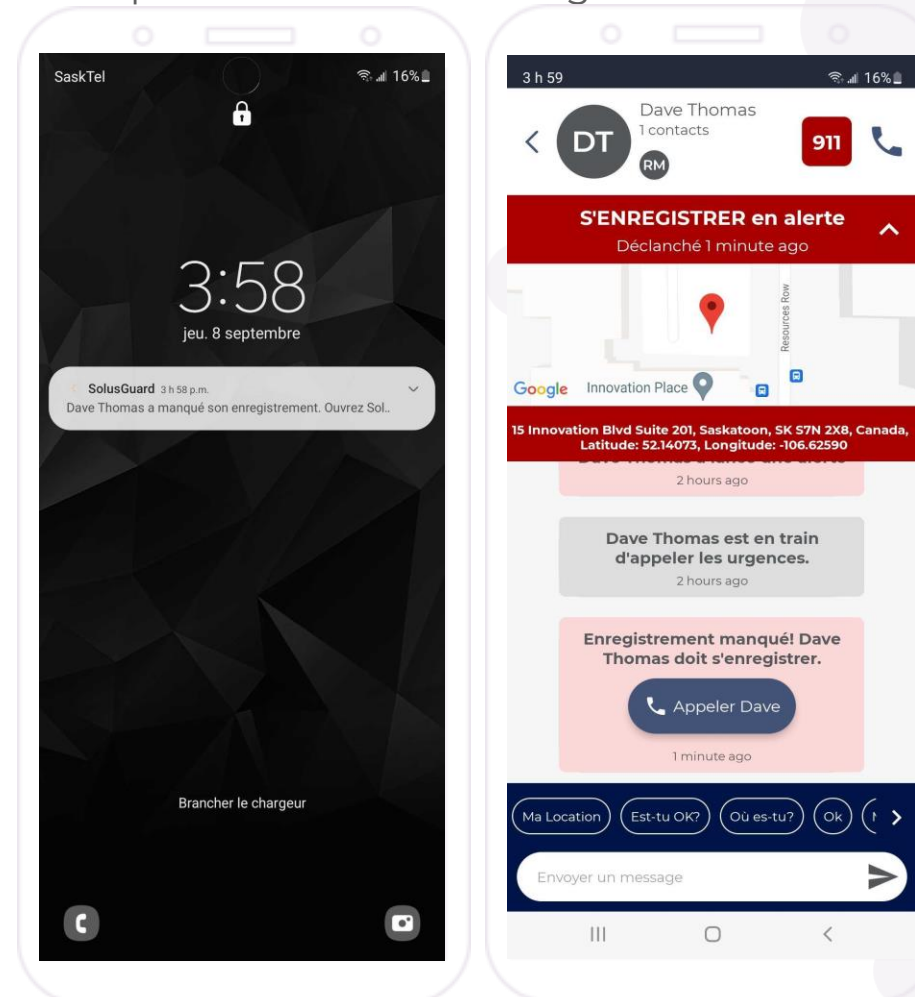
SaskTel
16%

3:58
jeu. 8 septembre

SolusGuard 3 h 58 p.m.
Dave Thomas a manqué son enregistrement. Ouvrez Sol..

Brancher le chargeur

3 h 59
16%

DT
Dave Thomas
1 contacts
RM
911

S'ENREGISTRER en alerte
Déclanché 1 minute ago

Resources Row
Google
Innovation Place

15 Innovation Blvd Suite 201, Saskatoon, SK S7N 2X8, Canada, Latitude: 52.14073, Longitude: -106.62590

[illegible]
2 hours ago

Dave Thomas est en train d'appeler les urgences.
2 hours ago

Enregistrement manqué! Dave Thomas doit s'enregistrer.
Appeler Dave
1 minute ago

Ma Location
Est-tu OK?
Où es-tu?
Ok

Envoyer un message